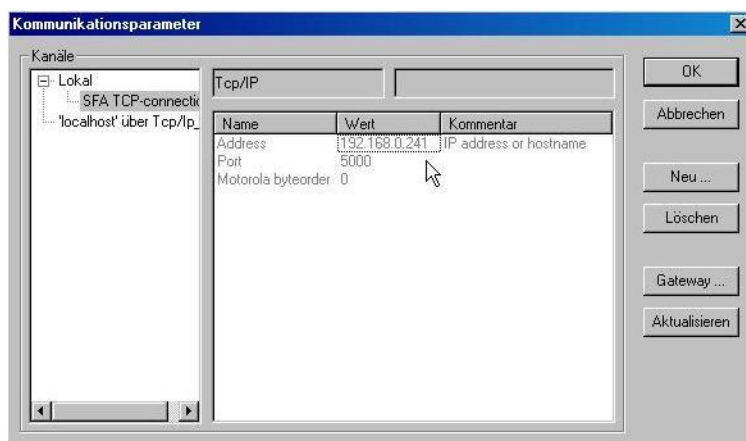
Kommunikationsparameter

Kanäle

Lokal
SFA TCP-connectio
'localhost' über Tcp/Ip_

Tcp/IP

| Name | Wert | Kommentar |
|---|---|---|
| Address | 192.168.0.241 | IP address or hostname |
| Port | 5000 | |
| Motorola byteorder | 0 | |

OK

Abbrechen

Neu ...

Löschen

Gateway ...

Aktualisieren